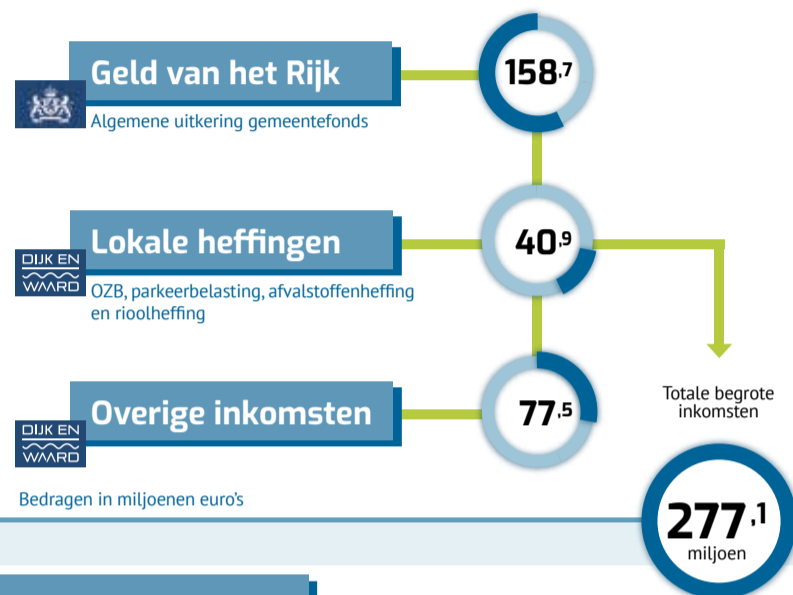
Geld van het Rijk

Algemene uitkering gemeentefonds

158,7

DIJK EN WAARD

Lokale heffingen

OZB, parkeerbelasting, afvalstoffenheffing en rioolheffing

40,9

DIJK EN WAARD

Overige inkomsten

77,5

Totale begrote inkomsten

Bedragen in miljoenen euro's

277,1
miljoen